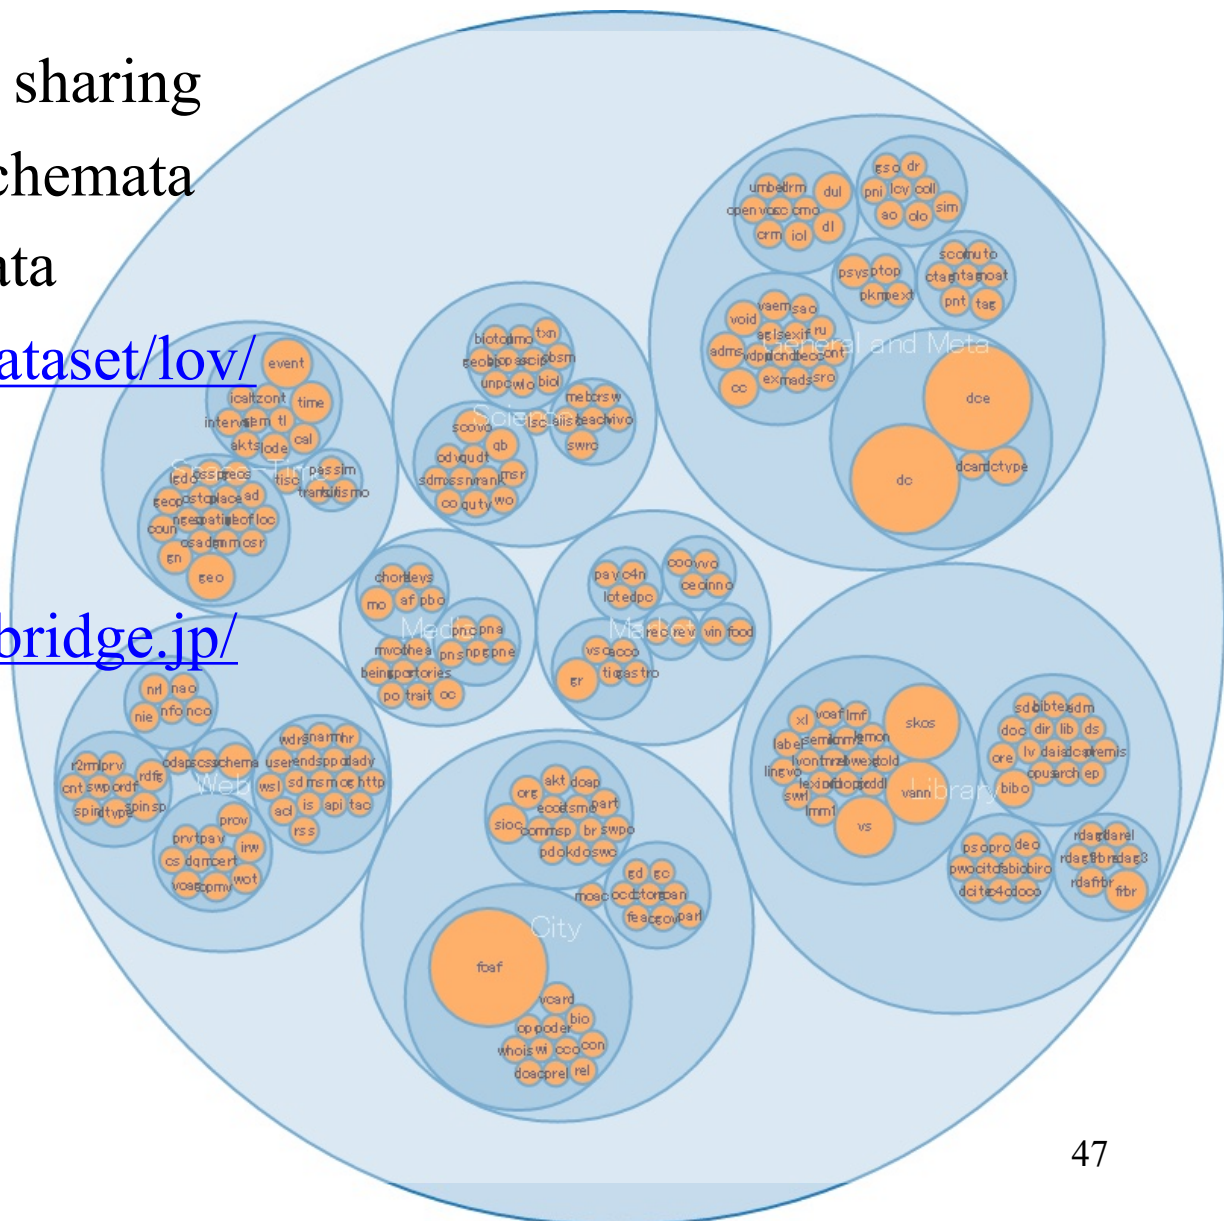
sharing
chemata
ata
ataset/lov/
bridge.jp/

General and Meta
umbel drm dul
open vocab cmo dl
crm iol
gso dr
pni lcy coll
ao olo sim
psys ptop
pkm pext
scot muto
ctag nta moat
pnt tag
void vaem sao
ag lsexif ru
adms wdrs ndl beccont
ex mads sro
cc
doe
dc
dcam dctype

Science
biotop dmo txn
geo bio ppascio bsm
unpc wlo biol
metcrsw
lsc gllis teach vivo
swrc
scovo
qb
odvqudt
sdmx ssn rank msr
co quty wo

Space-Time
event
icaltzont time
interval sem tl
akts lode cal
pessim
tisc transit tismo
lgdo ssp precs
geop ost place ad
coun nge patial geof loc
osadem mosr
gn
geo

Media
chord levs
mo af pbo
mvo thea pnc pna
pns npg pne
being sportstories
po trait oc

Market
pav c4n
lotedpc
coo vvo
ceo inno
rec rev vin food
vs gaoo
gr tio gastro

Web
nrl nao
nie nfo nco
r2rml prv
cnt swp ordf rdfg
spin dtype spin sp
odapscss schema
wdrs snarm hr
user ends ppo dady
wsl sd msm og http
acl is api tac
rss
prov
prv tpav irw
cs dqm cert
voaf wot scpmv

City
akt doap
org ecod sme part
sioc comm sp br swpo
pdo kdo swc
gd gc
mosc ocd torg pan
feac gov parl
foaf
vcard
op pode bio
whois wi ooo con
doac prel rel

Library
xl voaf lmf
label semiotrma lemon
lingvo lvont nrb web told
swrl lexinfo diop pcdl
lmm1
skos
vann
vs
sd bibtex dm
doc dir lib ds
ore lv dais dcat premis
opus arch ep
bibo
ps opro deo
pwo citofabio biro
dcite c4o doco
rdag1 rdarel
rdag2 fbr rdag3
rdafrbr frbr

47